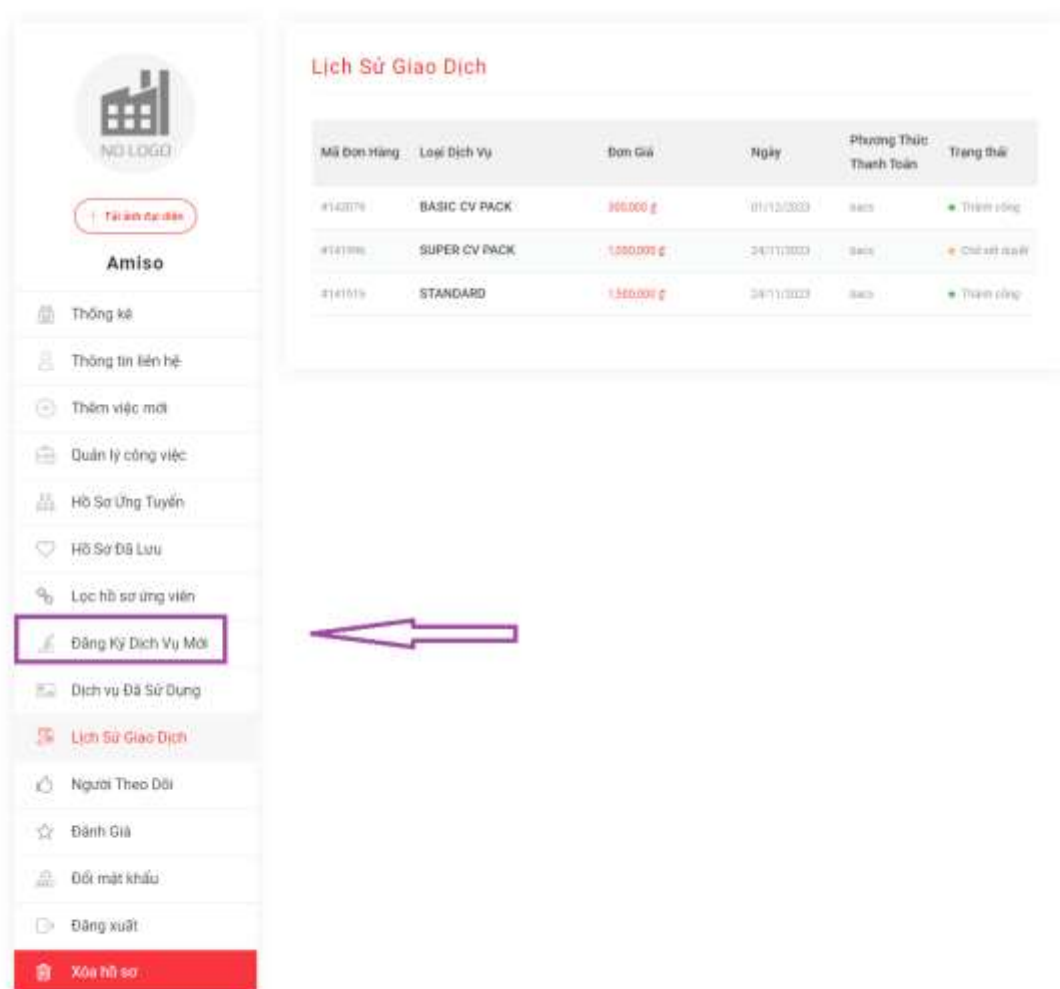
NO LOGO

Tải ảnh đại diện

Amiso

Thống kê

Thông tin liên hệ

Thêm việc mới

Quản lý công việc

Hồ Sơ Ứng Tuyển

Hồ Sơ Đã Lưu

Lọc hồ sơ ứng viên

Đăng Ký Dịch Vụ Mới

Dịch vụ Đã Sử Dụng

Lịch Sử Giao Dịch

Người Theo Dõi

Đánh Giá

Đổi mật khẩu

Đăng xuất

Xóa hồ sơ

Lịch Sử Giao Dịch

| Mã Đơn Hàng | Loại Dịch Vụ | Đơn Giá | Ngày | Phương Thức Thanh Toán | Trạng thái |
|---|---|---|---|---|---|
| #142079 | BASIC CV PACK | 300,000 ₫ | 01/12/2023 | bacs | Thành công |
| #141996 | SUPER CV PACK | 1,000,000 ₫ | 24/11/2023 | bacs | Chờ xét duyệt |
| #141515 | STANDARD | 1,500,000 ₫ | 24/11/2023 | bacs | Thành công |